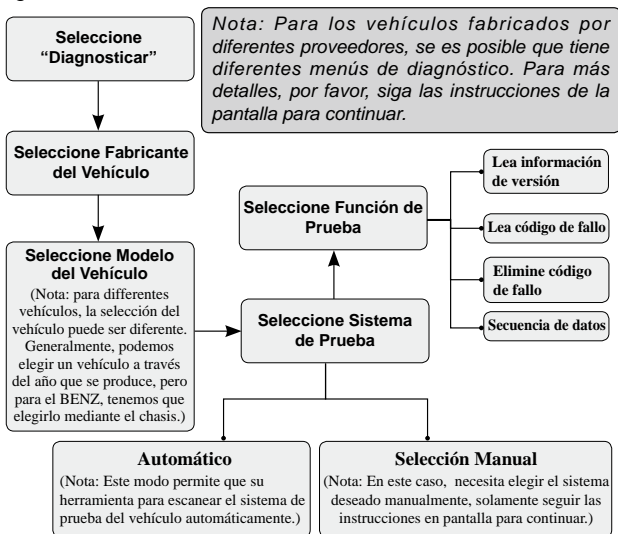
Seleccione "Diagnosticar"

Nota: Para los vehículos fabricados por diferentes proveedores, se es posible que tiene diferentes menús de diagnóstico. Para más detalles, por favor, siga las instrucciones de la pantalla para continuar.

Seleccione Fabricante del Vehículo

Seleccione Modelo del Vehículo
(Nota: para differentes vehículos, la selección del vehículo puede ser diferente. Generalmente, podemos elegir un vehículo a través del año que se produce, pero para el BENZ, tenemos que elegirlo mediante el chasis.)

Seleccione Función de Prueba

Lea información de versión

Lea código de fallo

Elimine código de fallo

Secuencia de datos

Seleccione Sistema de Prueba

Automático
(Nota: Este modo permite que su herramienta para escanear el sistema de prueba del vehículo automáticamente.)

Selección Manual
(Nota: En este caso, necesita elegir el sistema deseado manualmente, solamente seguir las instrucciones en pantalla para continuar.)